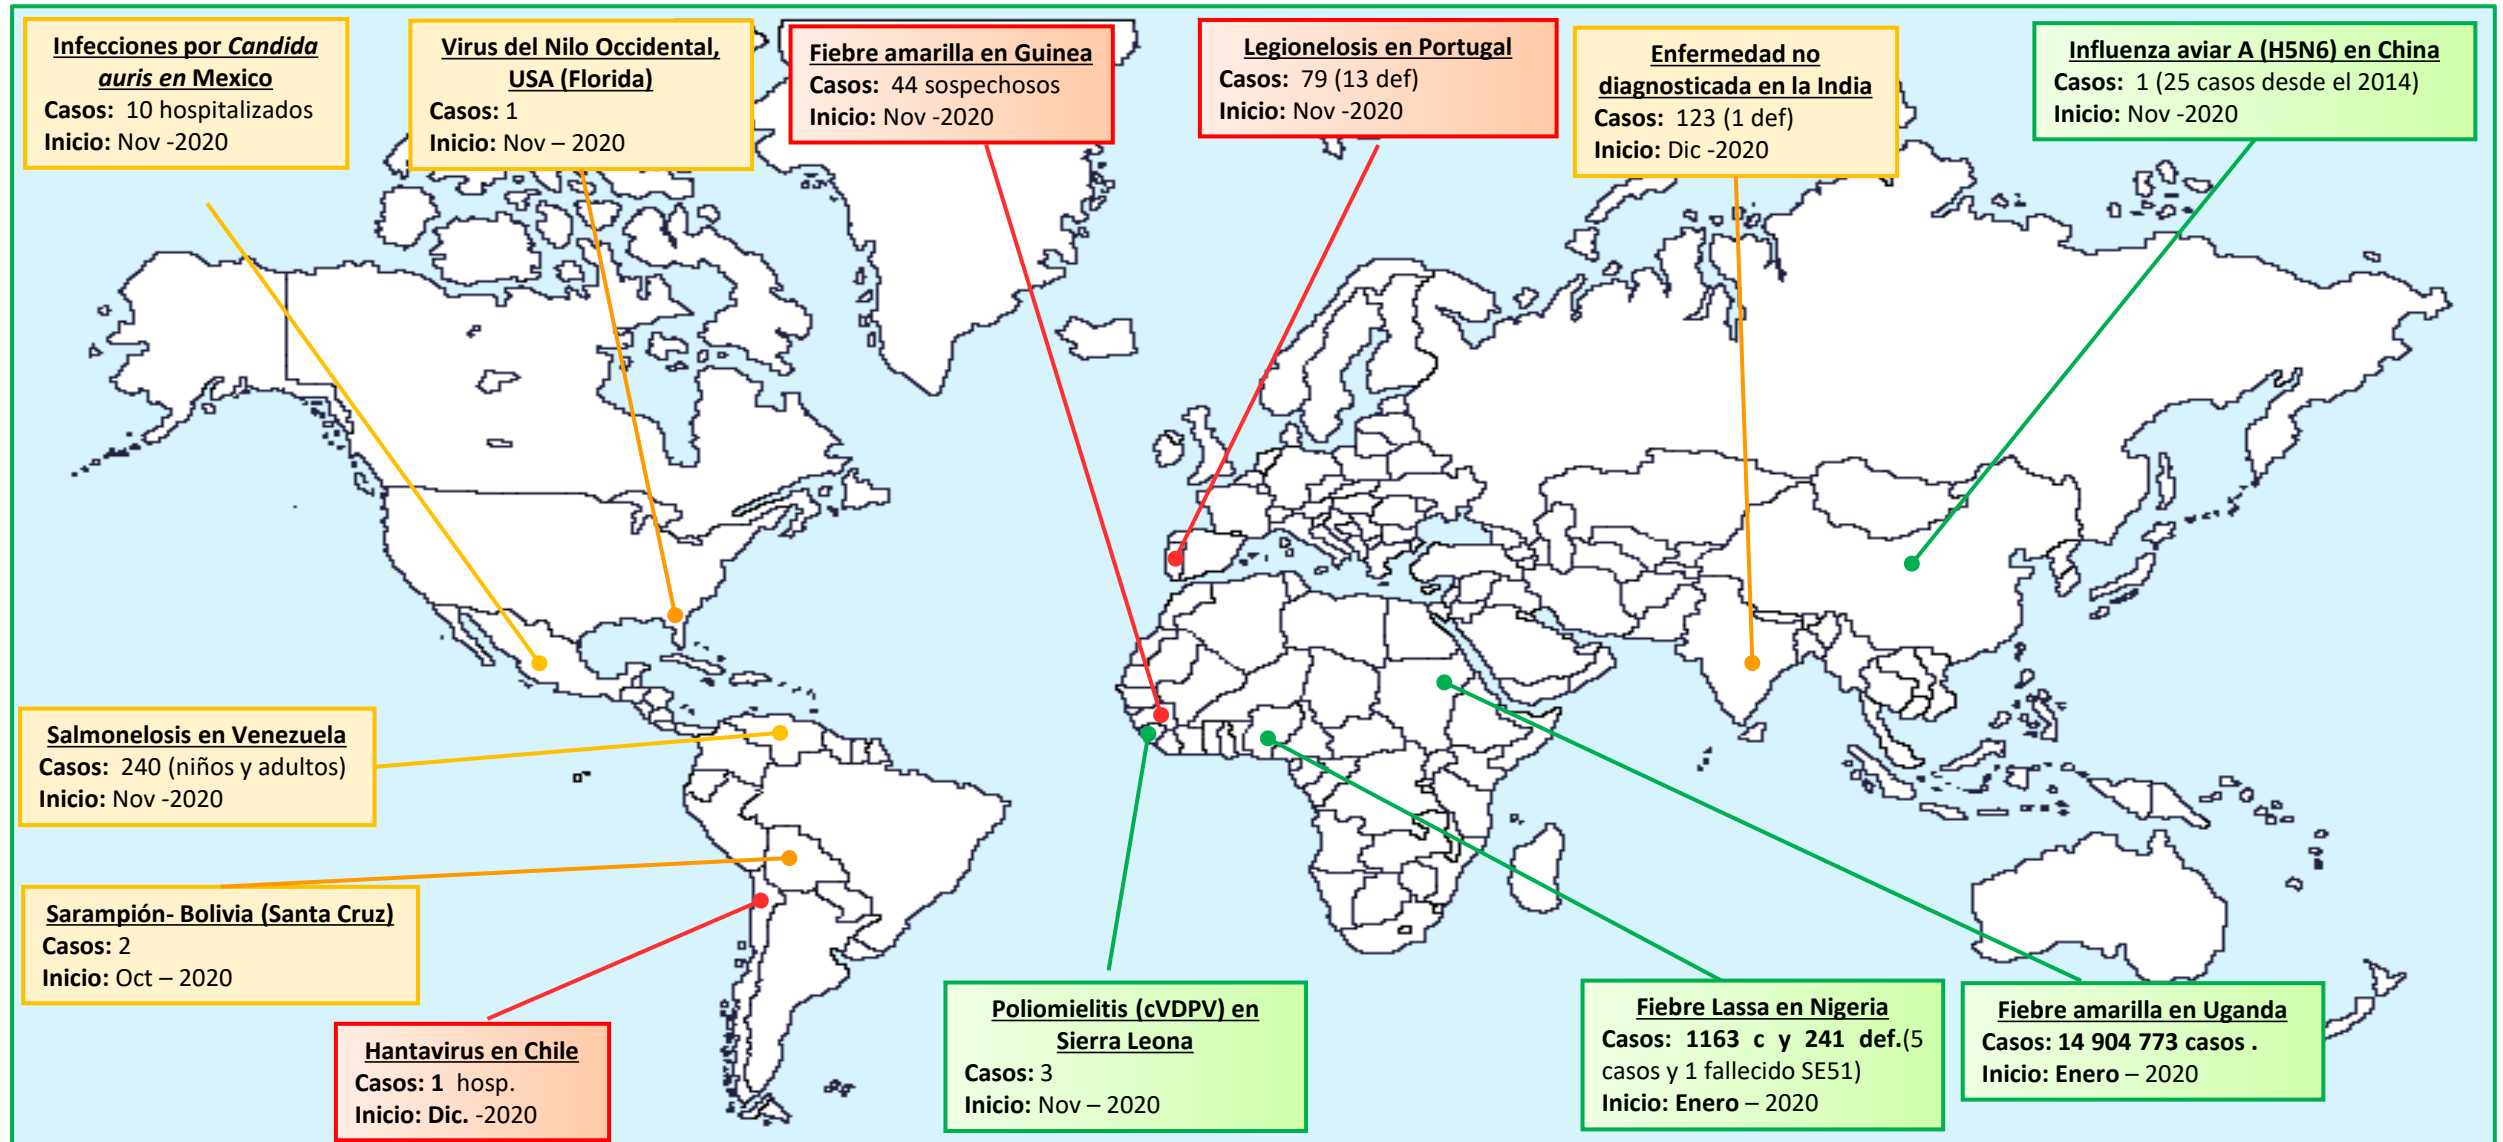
Infecciones por *Candida auris en* Mexico
Casos: 10 hospitalizados
Inicio: Nov -2020

Virus del Nilo Occidental, USA (Florida)
Casos: 1
Inicio: Nov – 2020

Fiebre amarilla en Guinea
Casos: 44 sospechosos
Inicio: Nov -2020

Legionelosis en Portugal
Casos: 79 (13 def)
Inicio: Nov -2020

Enfermedad no diagnosticada en la India
Casos: 123 (1 def)
Inicio: Dic -2020

Influenza aviar A (H5N6) en China
Casos: 1 (25 casos desde el 2014)
Inicio: Nov -2020

Salmonelosis en Venezuela
Casos: 240 (niños y adultos)
Inicio: Nov -2020

Sarampión- Bolivia (Santa Cruz)
Casos: 2
Inicio: Oct – 2020

Hantavirus en Chile
Casos: 1 hosp.
Inicio: Dic. -2020

Poliomielitis (cVDPV) en Sierra Leona
Casos: 3
Inicio: Nov – 2020

Fiebre Lassa en Nigeria
Casos: 1163 c y 241 def.(5 casos y 1 fallecido SE51)
Inicio: Enero – 2020

Fiebre amarilla en Uganda
Casos: 14 904 773 casos .
Inicio: Enero – 2020